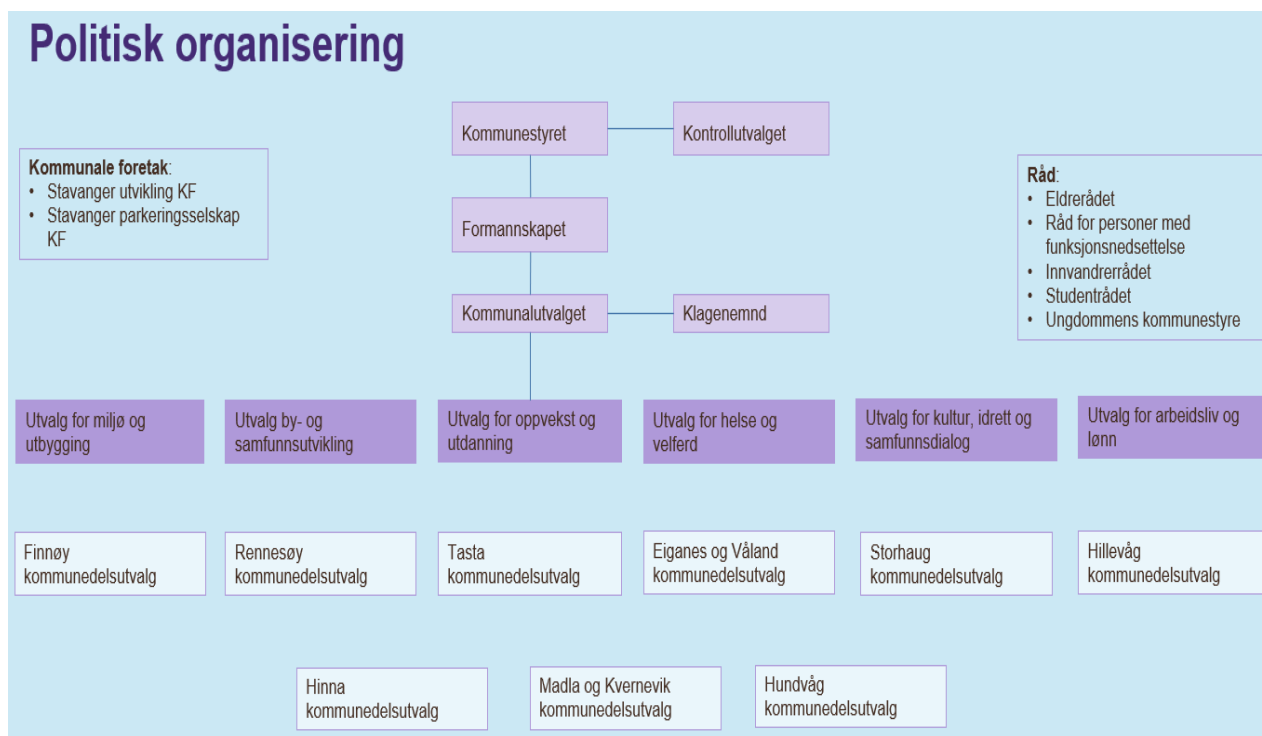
Politisk organisering

Kommunestyret

Kontrollutvalget

Kommunale foretak:
• Stavanger utvikling KF
• Stavanger parkeringsselskap KF

Råd:
• Eldrerådet
• Råd for personer med funksjonsnedsettelse
• Innvandrerrådet
• Studentrådet
• Ungdommens kommunestyre

Formannskapet

Kommunalutvalget

Klagenemnd

Utvalg for miljø og utbygging

Utvalg by- og samfunnsutvikling

Utvalg for oppvekst og utdanning

Utvalg for helse og velferd

Utvalg for kultur, idrett og samfunnsdialog

Utvalg for arbeidsliv og lønn

Finnøy kommunedelsutvalg

Rennesøy kommunedelsutvalg

Tasta kommunedelsutvalg

Eiganes og Våland kommunedelsutvalg

Storhaug kommunedelsutvalg

Hillevåg kommunedelsutvalg

Hinna kommunedelsutvalg

Madla og Kvernevik kommunedelsutvalg

Hundvåg kommunedelsutvalg